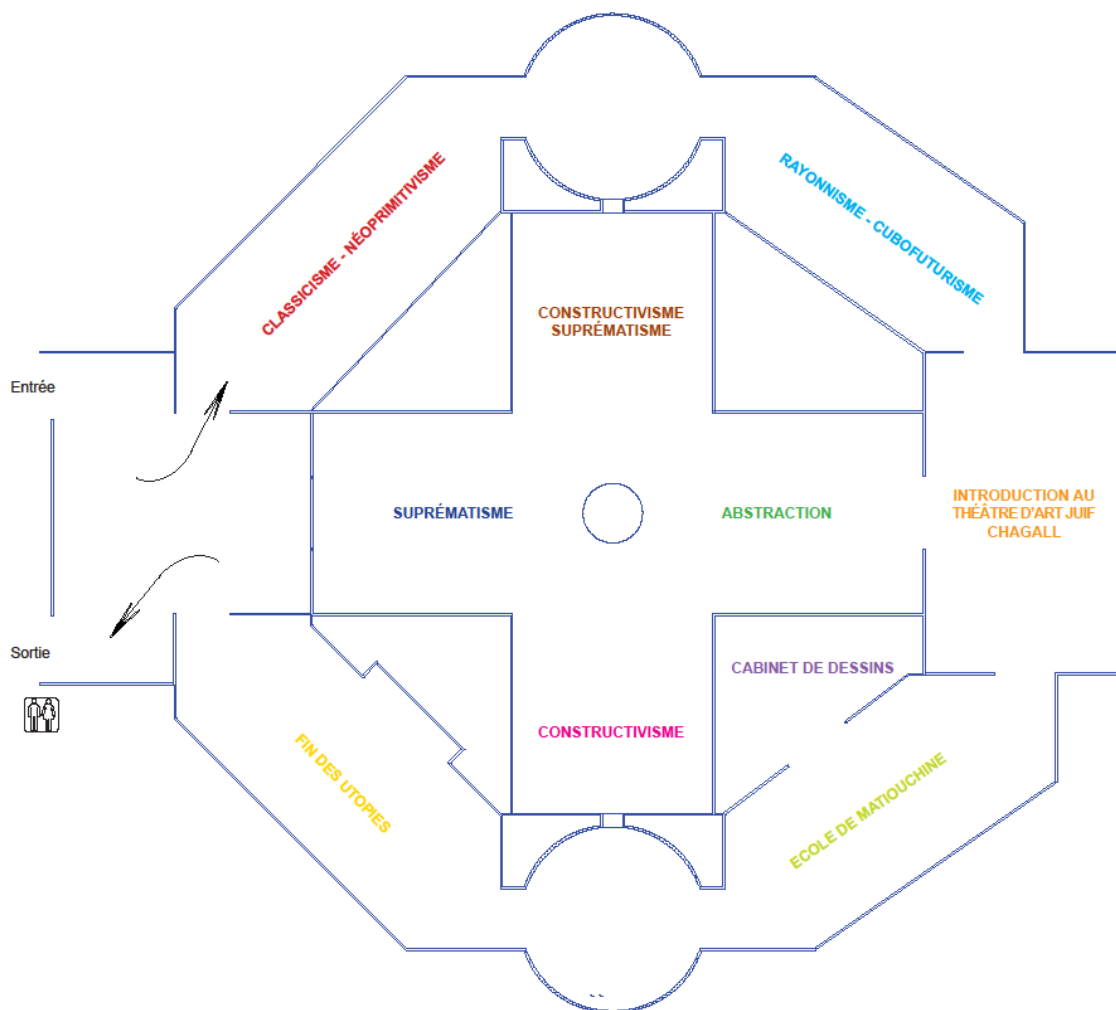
CLASSICISME - NÉOPRIMITIVISME

CONSTRUCTIVISME SUPRÉMATISME

RAYONNISME - CUBOFUTURISME

Entrée

SUPRÉMATISME

ABSTRACTION

INTRODUCTION AU THÉÂTRE D'ART JUIF CHAGALL

Sortie

CABINET DE DESSINS

CONSTRUCTIVISME

FIN DES UTOPIES

ECOLE DE MATIOUCHINE